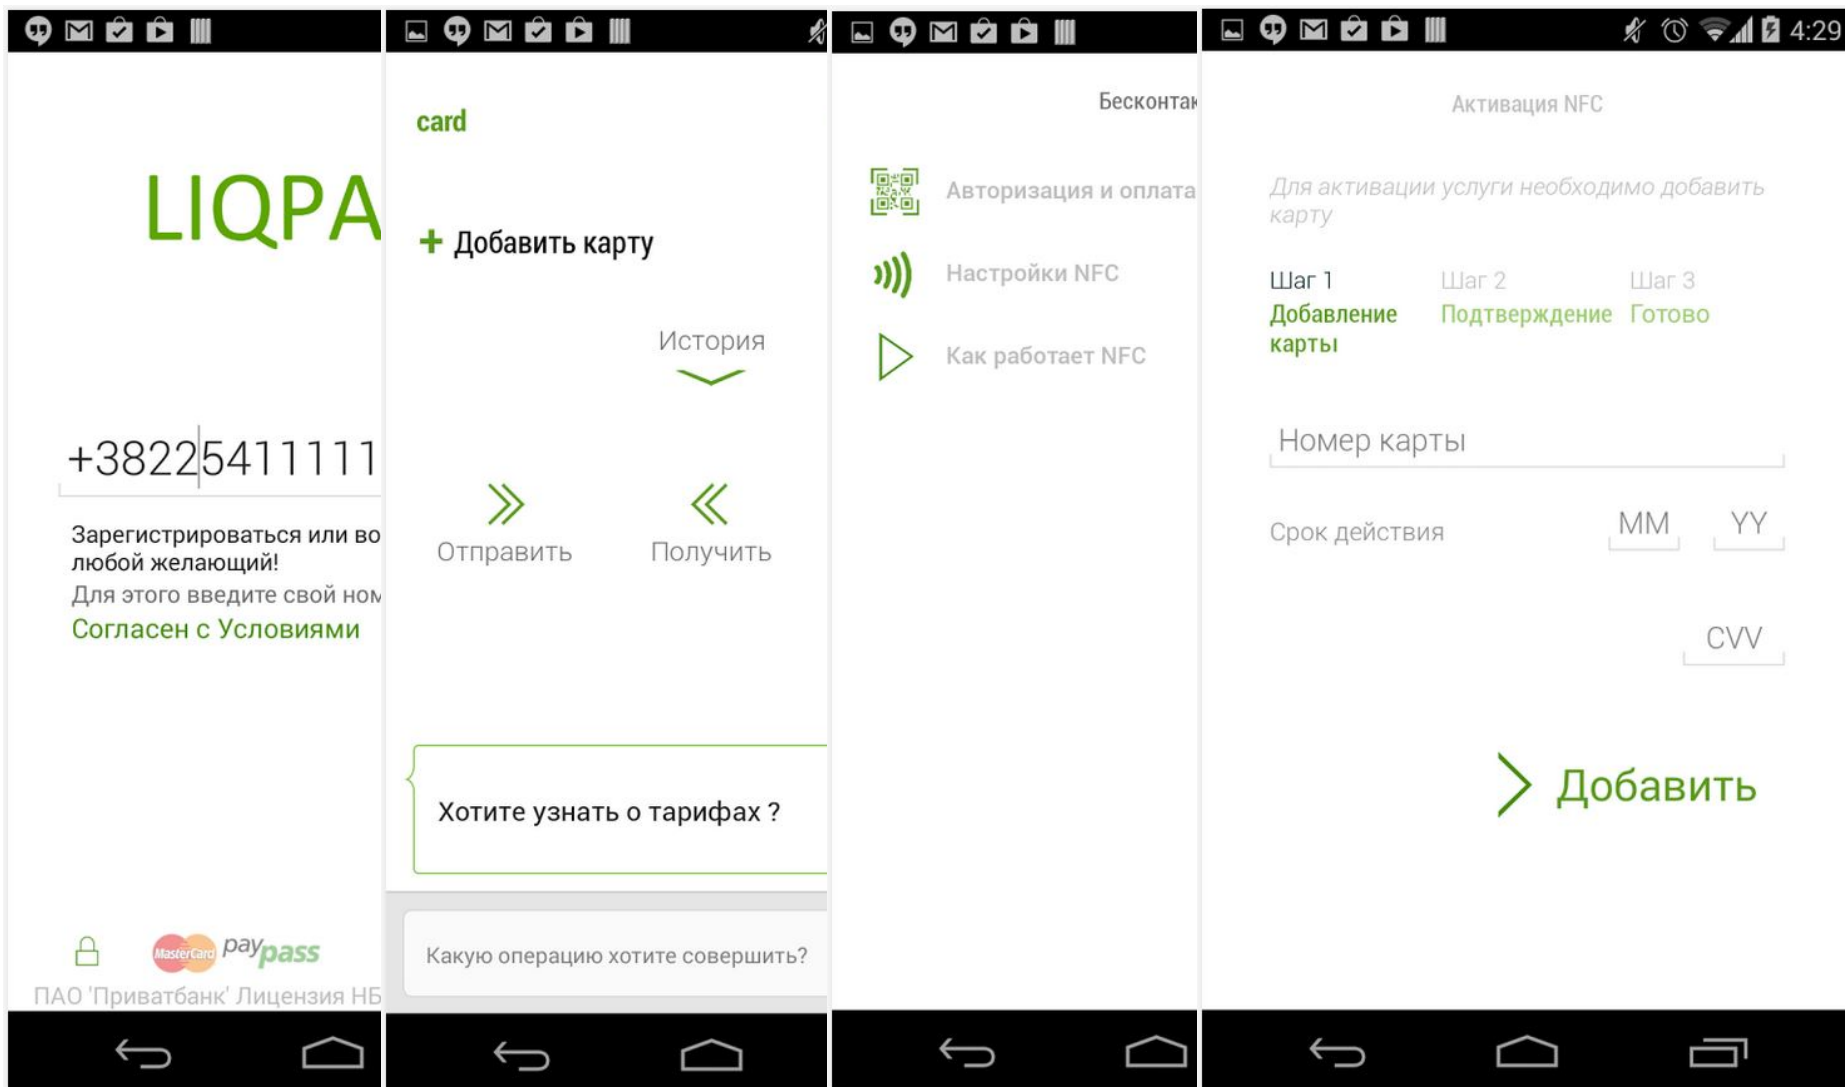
LIQPA

+38225411111

Зарегистрироваться или во любой желающий!
Для этого введите свой ном
Согласен с Условиями

MasterCard paypass

ПАО 'Приватбанк' Лицензия НБ

card

+ Добавить карту

История

Отправить

Получить

Хотите узнать о тарифах ?

Какую операцию хотите совершить?

Бесконтак

Авторизация и оплата

Настройки NFC

Как работает NFC

4:29

Активация NFC

Для активации услуги необходимо добавить карту

Шаг 1
Добавление карты

Шаг 2
Подтверждение

Шаг 3
Готово

Номер карты

Срок действия

MM

YY

CVV

Добавить